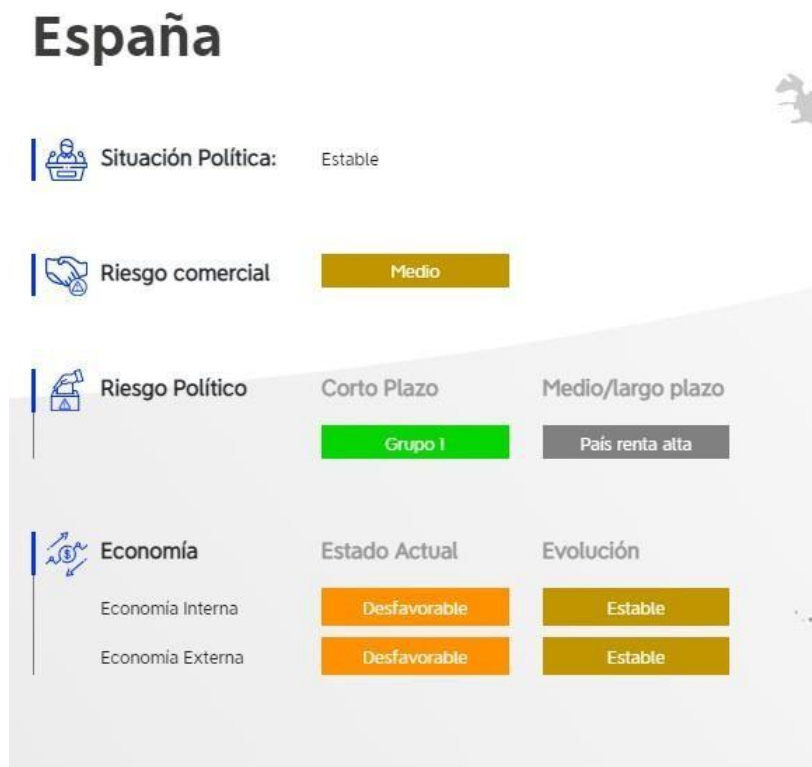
España

Situación Política: Estable

Riesgo comercial Medio

Riesgo Político

| | Corto Plazo | Medio/largo plazo |
|---|---|---|
| | Grupo 1 | País renta alta |

Economía

| | Estado Actual | Evolución |
|---|---|---|
| Economía Interna | Desfavorable | Estable |
| Economía Externa | Desfavorable | Estable |